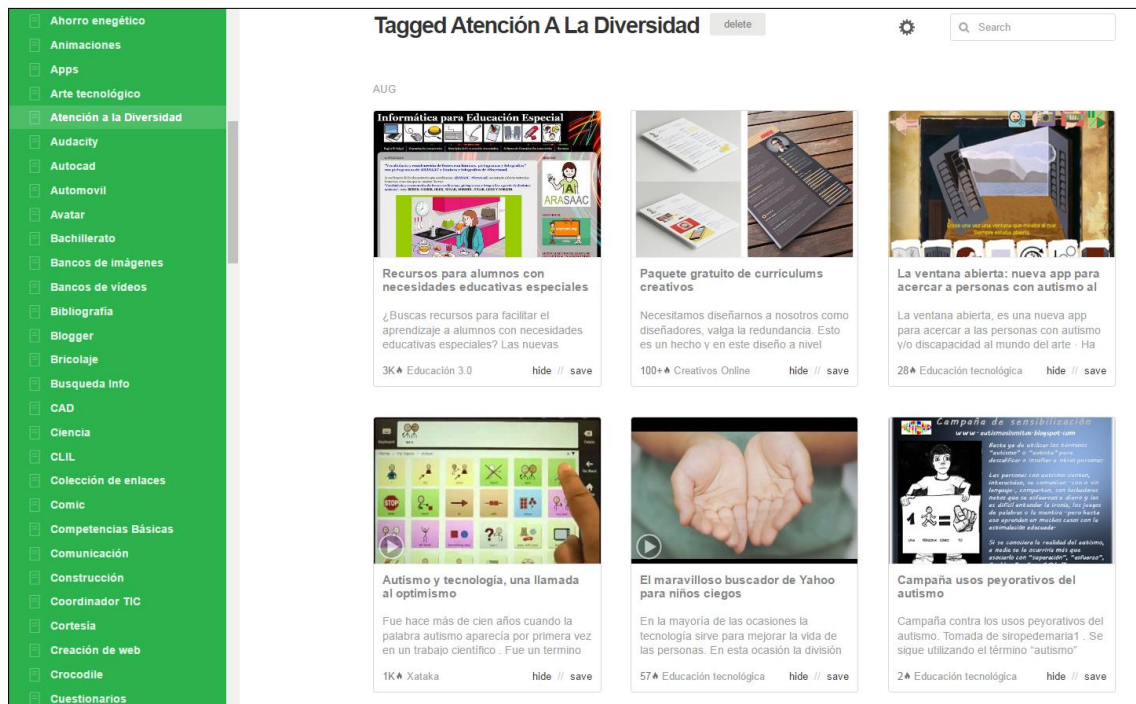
Ahorro enegético
Animaciones
Apps
Arte tecnológico
Atención a la Diversidad
Audacity
Autocad
Automovil
Avatar
Bachillerato
Bancos de imágenes
Bancos de vídeos
Bibliografía
Blogger
Bricolaje
Busqueda Info
CAD
Ciencia
CLIL
Colección de enlaces
Comic
Competencias Básicas
Comunicación
Construcción
Coordinador TIC
Cortesía
Creación de web
Crocodile
Cuestionarios

Tagged Atención A La Diversidad delete

Search

AUG

Informática para Educación Especial

ARASAAC

Recursos para alumnos con necesidades educativas especiales

¿Buscas recursos para facilitar el aprendizaje a alumnos con necesidades educativas especiales? Las nuevas

3K Educación 3.0 hide // save

Paquete gratuito de currículums creativos

Necesitamos diseñarnos a nosotros como diseñadores, valga la redundancia. Esto es un hecho y en este diseño a nivel

100+ Creativos Online hide // save

La ventana abierta: nueva app para acercar a personas con autismo al

La ventana abierta, es una nueva app para acercar a las personas con autismo y/o discapacidad al mundo del arte · Ha

28 Educación tecnológica hide // save

Autismo y tecnología, una llamada al optimismo

Fue hace más de cien años cuando la palabra autismo aparecía por primera vez en un trabajo científico . Fue un termino

1K Xataka hide // save

El maravilloso buscador de Yahoo para niños ciegos

En la mayoría de las ocasiones la tecnología sirve para mejorar la vida de las personas. En esta ocasión la división

57 Educación tecnológica hide // save

Campaña de sensibilización

Campaña usos peyorativos del autismo

Campaña contra los usos peyorativos del autismo. Tomada de siropedemaria1 . Se sigue utilizando el término "autismo"

2 Educación tecnológica hide // save